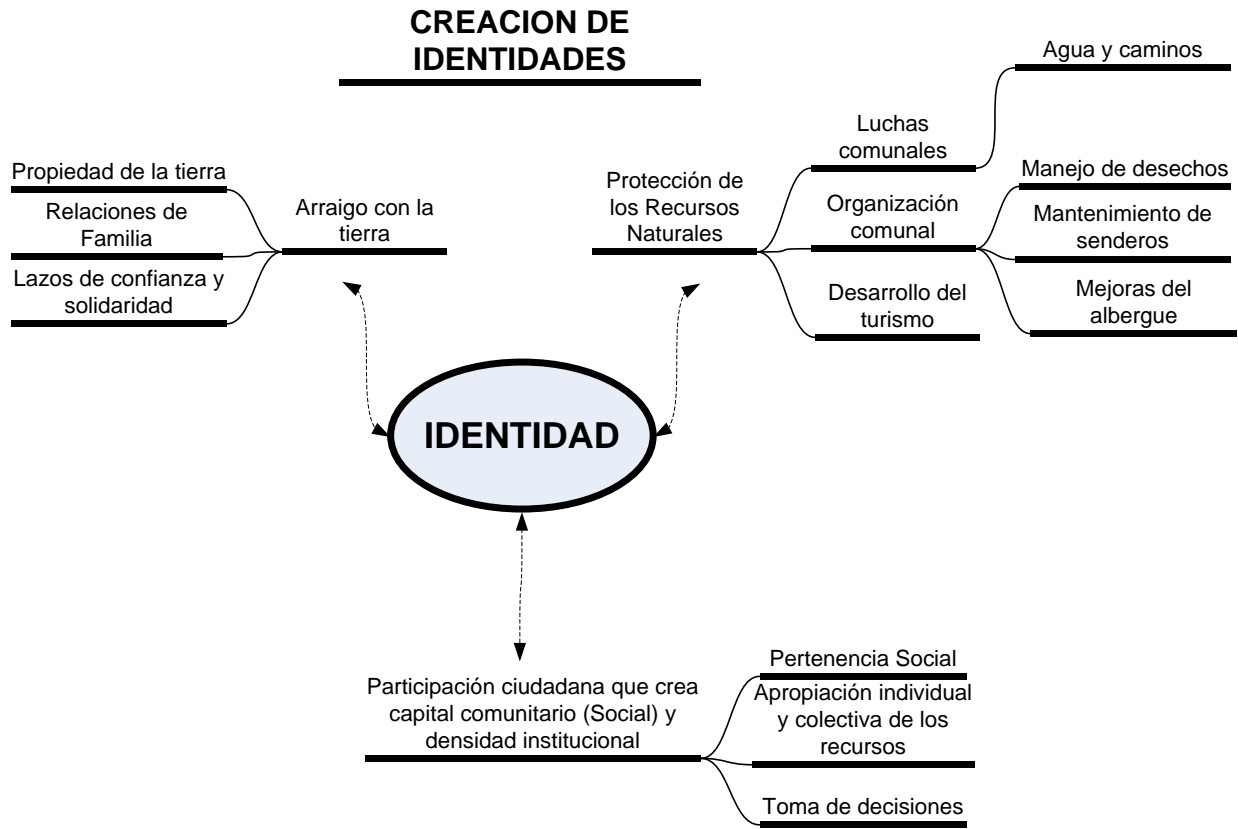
CREACION DE IDENTIDADES

Propiedad de la tierra

Relaciones de Familia

Lazos de confianza y solidaridad

Arraigo con la tierra

Protección de los Recursos Naturales

Luchas comunales

Agua y caminos

Organización comunal

Manejo de desechos

Mantenimiento de senderos

Desarrollo del turismo

Mejoras del albergue

IDENTIDAD

Participación ciudadana que crea capital comunitario (Social) y densidad institucional

Pertenencia Social

Apropiación individual y colectiva de los recursos

Toma de decisiones